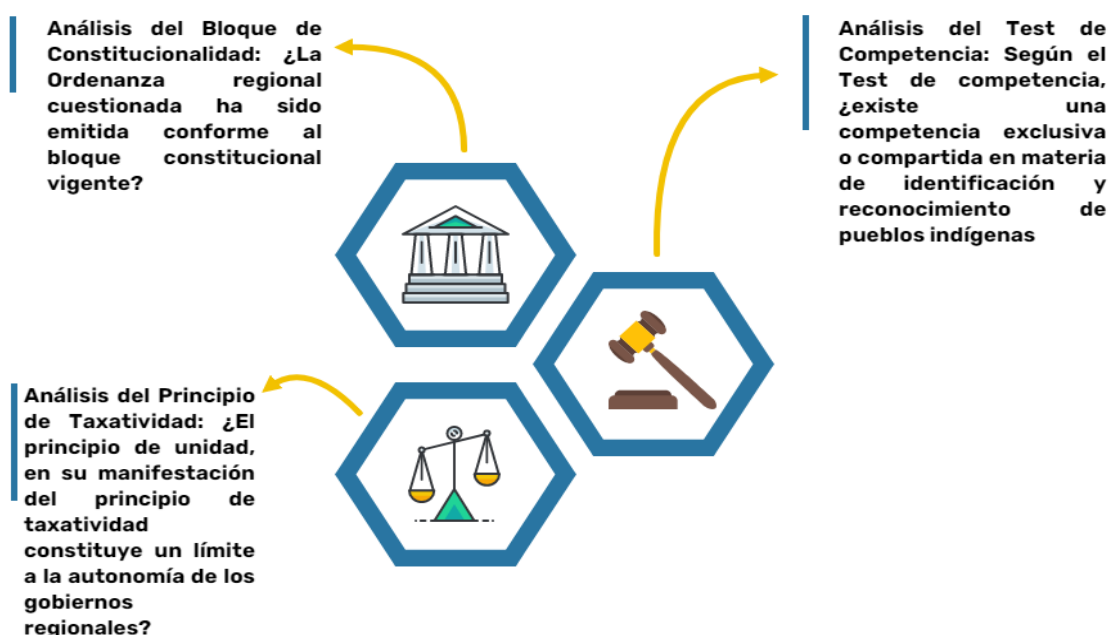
Análisis del Bloque de Constitucionalidad: ¿La Ordenanza regional cuestionada ha sido emitida conforme al bloque constitucional vigente?

Análisis del Test de Competencia: Según el Test de competencia, ¿existe una competencia exclusiva o compartida en materia de identificación y reconocimiento de pueblos indígenas

Análisis del Principio de Taxatividad: ¿El principio de unidad, en su manifestación del principio de taxatividad constituye un límite a la autonomía de los gobiernos regionales?